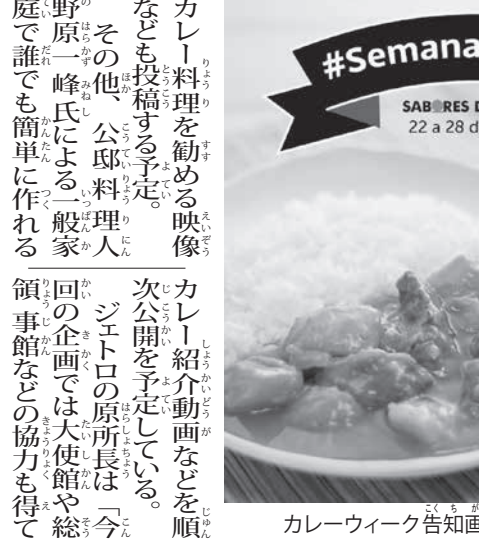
カレー料理を勧める映像なども投稿する予定。

その他、公邸料理人の野原一峰氏による一般家庭で誰でも簡単に作れる

カレー紹介動画などを順次公開を予定している。

ジェトロの原所長は「今回の企画では大使館や総領事館などの協力も得て

#Semana

SAB RES D
22 a 28 d

カレーウィーク告知画